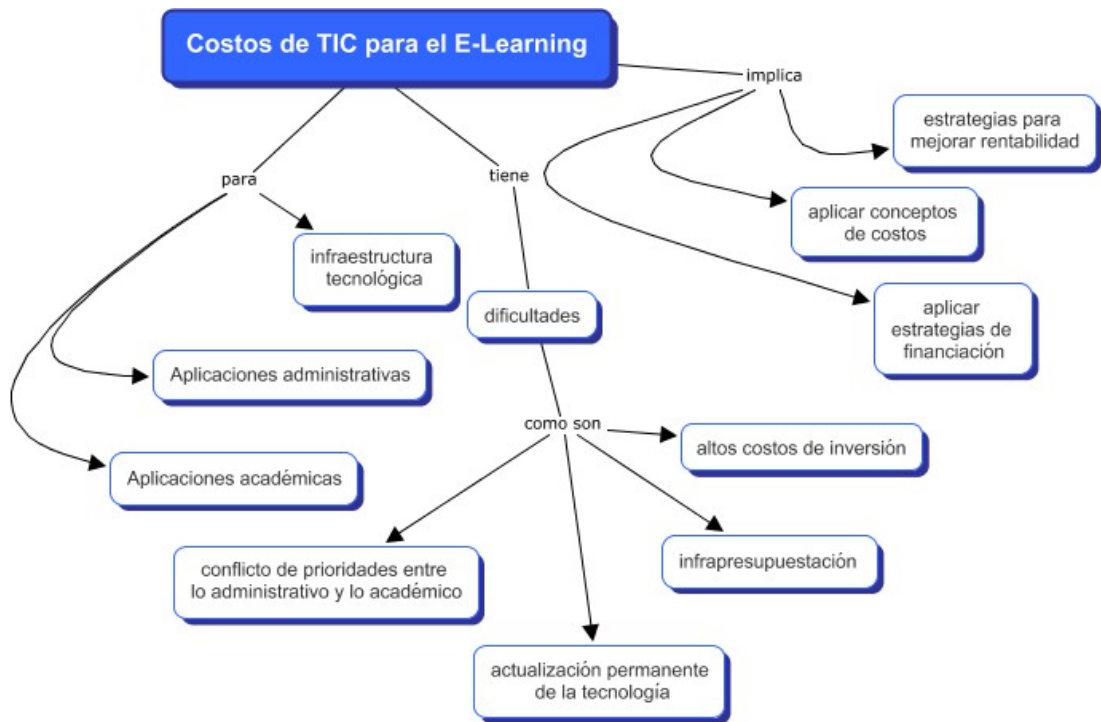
Costos de TIC para el E-Learning

implica

estrategias para mejorar rentabilidad

aplicar conceptos de costos

aplicar estrategias de financiación

para

infraestructura tecnológica

Aplicaciones administrativas

Aplicaciones académicas

tiene

dificultades

como son

altos costos de inversión

infrapresupuestación

conflicto de prioridades entre lo administrativo y lo académico

actualización permanente de la tecnología